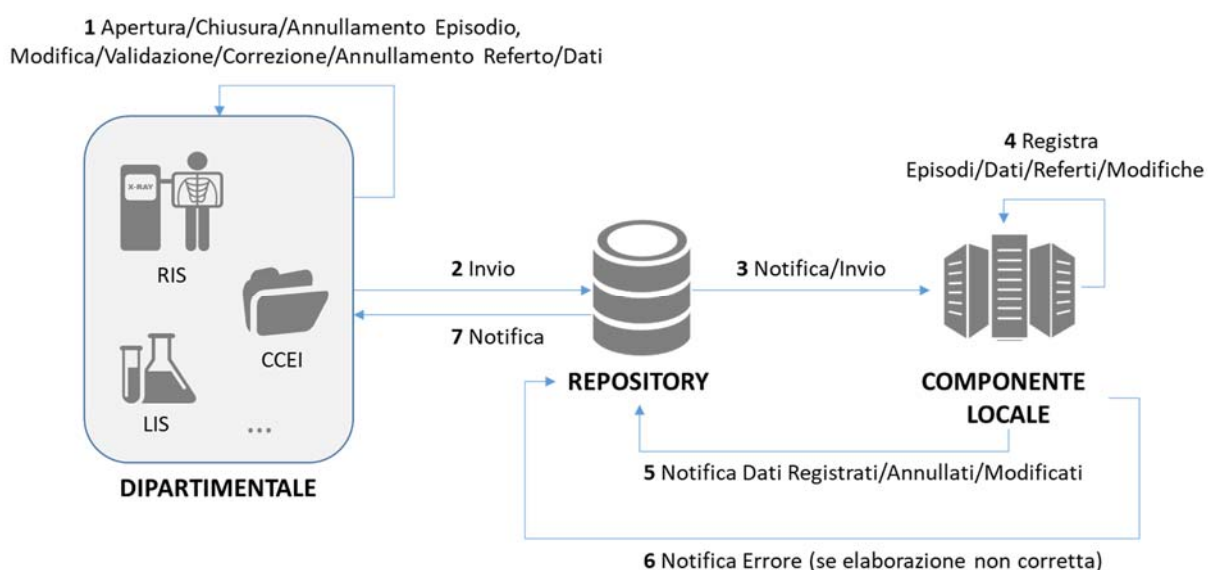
**1** Apertura/Chiusura/Annullamento Episodio, Modifica/Validazione/Correzione/Annullamento Referto/Dati

X-RAY

RIS

CCEI

LIS

...

**DIPARTIMENTALE**

**2** Invio

**7** Notifica

**REPOSITORY**

**3** Notifica/Invio

**4** Registra Episodi/Dati/Referti/Modifiche

**COMPONENTE LOCALE**

**5** Notifica Dati Registrati/Annullati/Modificati

**6** Notifica Errore (se elaborazione non corretta)